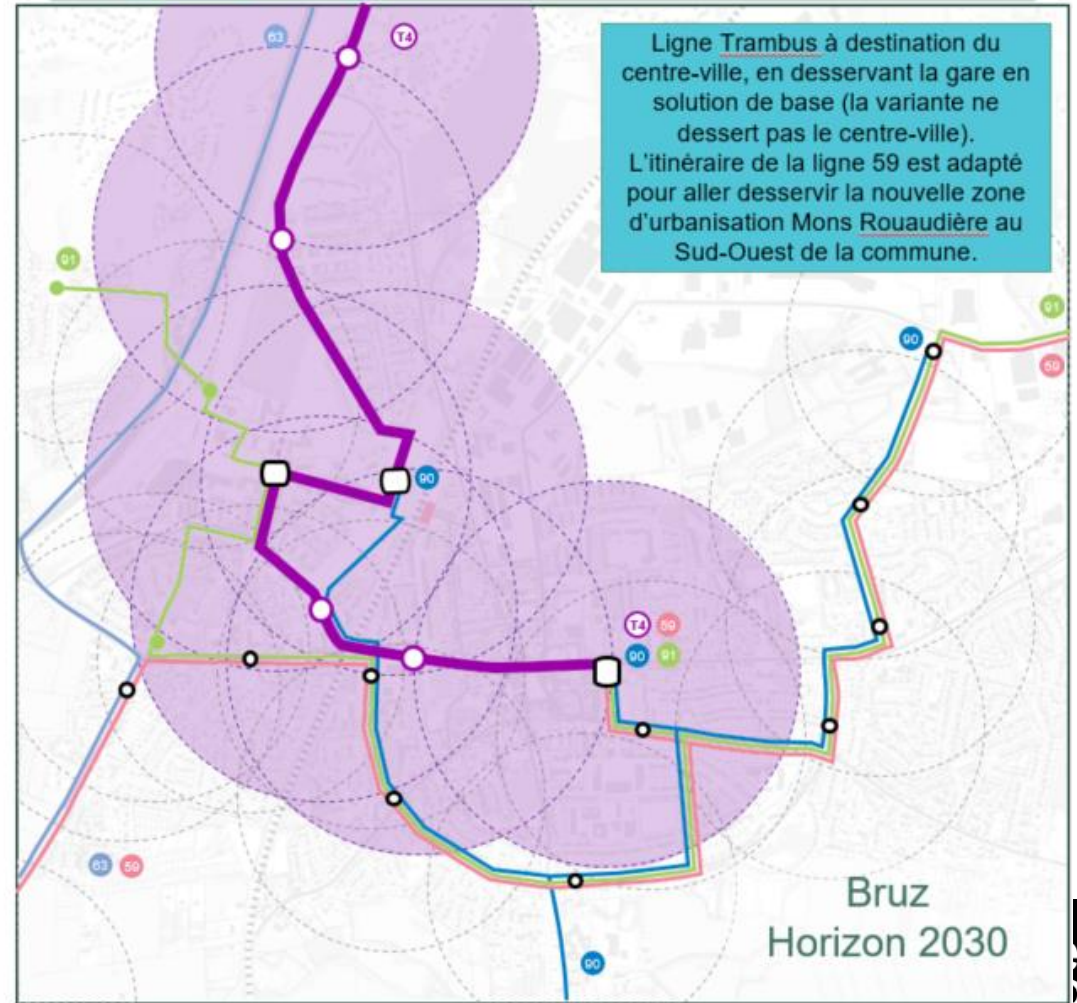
Ligne Trambus à destination du centre-ville, en desservant la gare en solution de base (la variante ne dessert pas le centre-ville). L'itinéraire de la ligne 59 est adapté pour aller desservir la nouvelle zone d'urbanisation Mons Rouaudière au Sud-Ouest de la commune.

63
T4
91
91
90
59
90
T4
59
90
91
63
59
90

Bruz
Horizon 2030